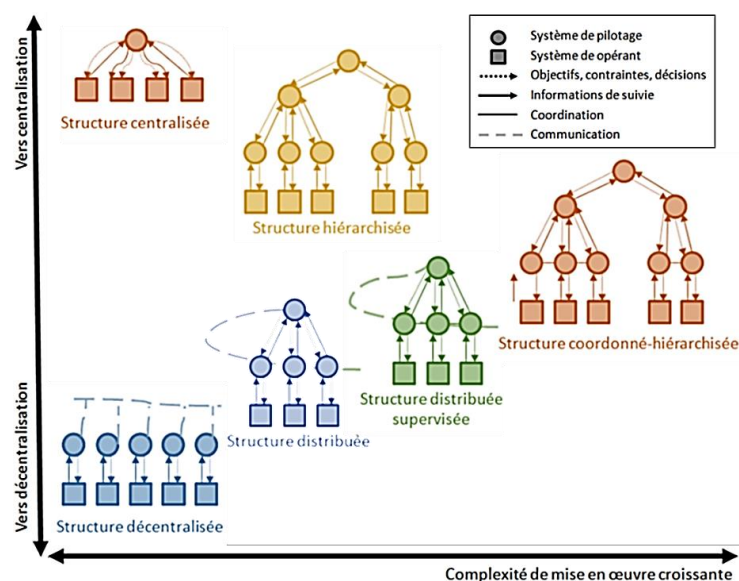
Système de pilotage
Système de opérant
Objectifs, contraintes, décisions
Informations de suivie
Coordination
Communication

Vers centralisation

Structure centralisée

Structure hiérarchisée

Structure coordonné-hiérarchisée

Structure distribuée supervisée

Structure distribuée

Vers décentralisation

Structure décentralisée

Complexité de mise en œuvre croissante